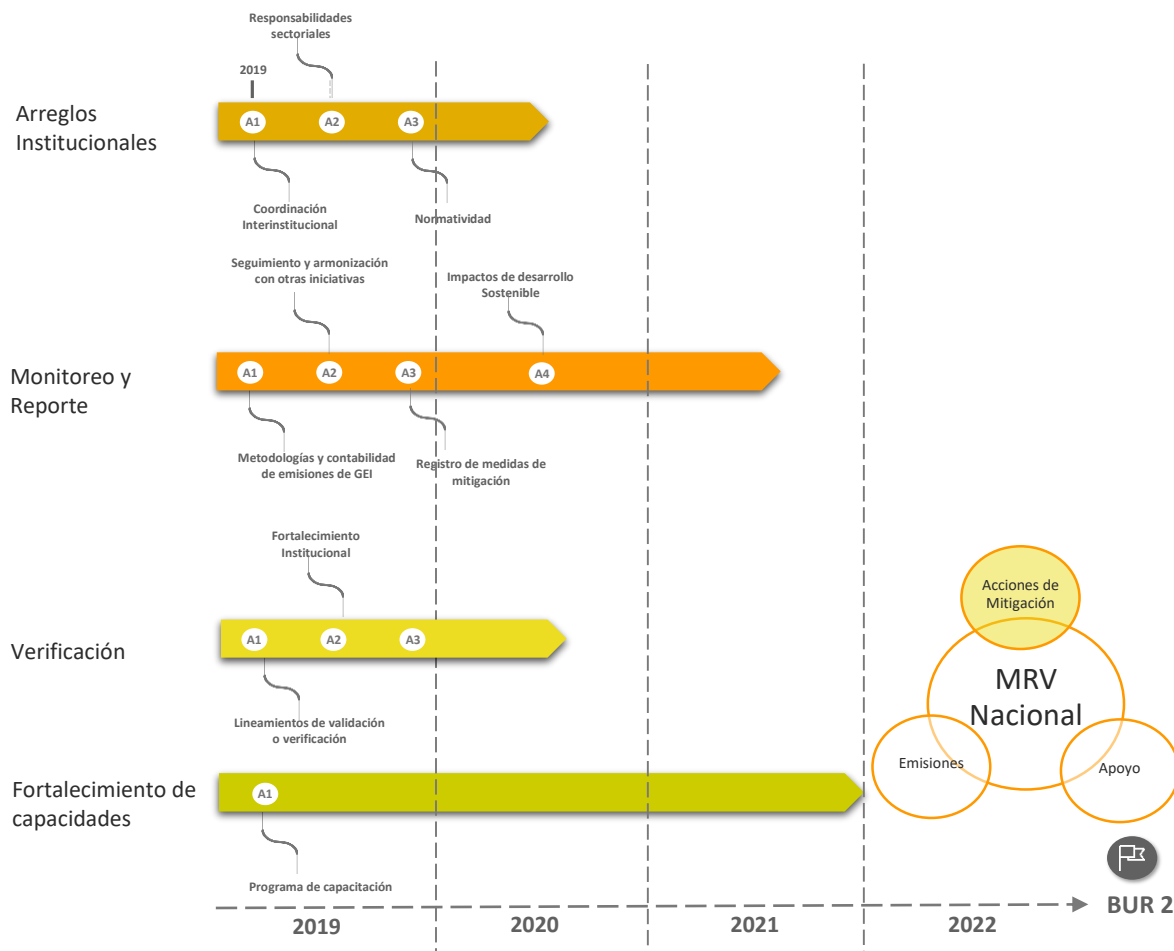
Responsabilidades sectoriales

2019

Arreglos Institucionales

A1 A2 A3

Coordinación Interinstitucional

Normatividad

Seguimiento y armonización con otras iniciativas

Impactos de desarrollo Sostenible

Monitoreo y Reporte

A1 A2 A3 A4

Metodologías y contabilidad de emisiones de GEI

Registro de medidas de mitigación

Fortalecimiento Institucional

Verificación

A1 A2 A3

Lineamientos de validación o verificación

Fortalecimiento de capacidades

A1

Programa de capacitación

Acciones de Mitigación

MRV Nacional

Emisiones

Apoyo

2019 2020 2021 2022

BUR 2